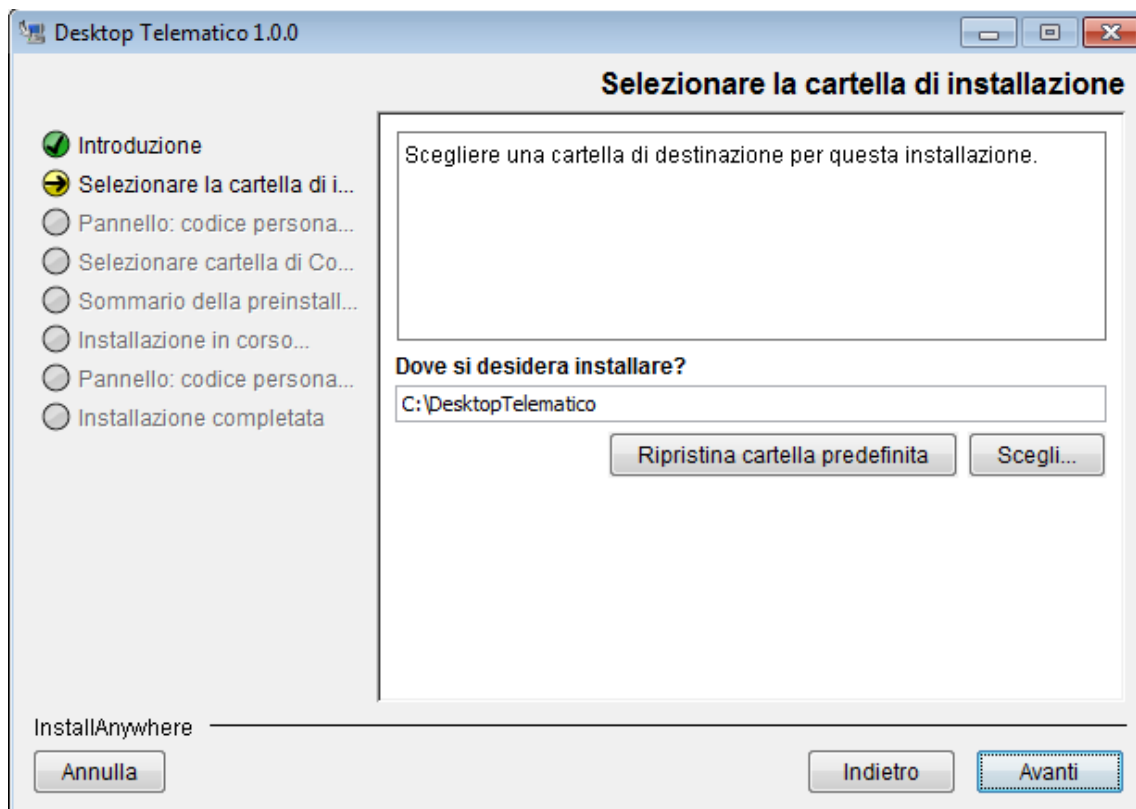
Desktop Telematico 1.0.0

Selezionare la cartella di installazione

Introduzione
Selezionare la cartella di i...
Pannello: codice persona...
Selezionare cartella di Co...
Sommario della preinstall...
Installazione in corso...
Pannello: codice persona...
Installazione completata

Scegliere una cartella di destinazione per questa installazione.

Dove si desidera installare?

C:\DesktopTelematico

Ripristina cartella predefinita

Scegli...

InstallAnywhere

Annulla

Indietro

Avanti